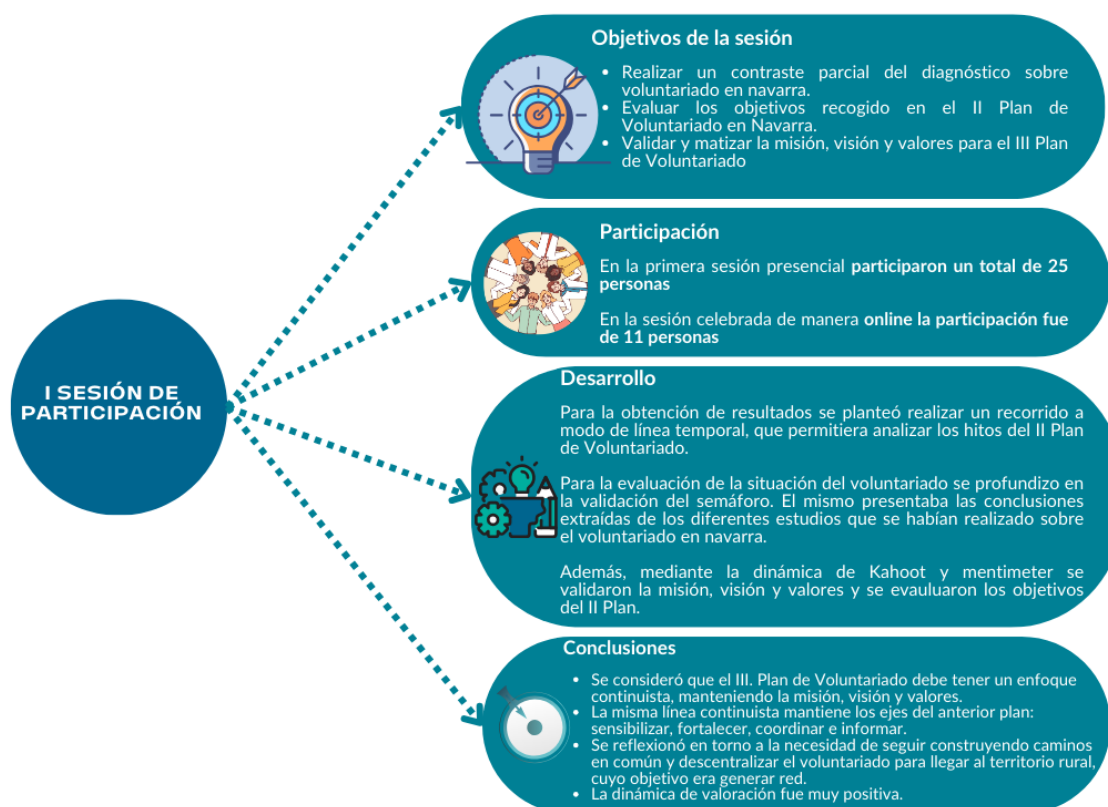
I SESIÓN DE PARTICIPACIÓN

Objetivos de la sesión

- Realizar un contraste parcial del diagnóstico sobre voluntariado en navarra.
- Evaluar los objetivos recogido en el II Plan de Voluntariado en Navarra.
- Validar y matizar la misión, visión y valores para el III Plan de Voluntariado

Participación

En la primera sesión presencial participaron un total de 25 personas

En la sesión celebrada de manera online la participación fue de 11 personas

Desarrollo

Para la obtención de resultados se planteó realizar un recorrido a modo de línea temporal, que permitiera analizar los hitos del II Plan de Voluntariado.

Para la evaluación de la situación del voluntariado se profundizo en la validación del semáforo. El mismo presentaba las conclusiones extraídas de los diferentes estudios que se habían realizado sobre el voluntariado en navarra.

Además, mediante la dinámica de Kahoot y mentimeter se validaron la misión, visión y valores y se evaluaron los objetivos del II Plan.

Conclusiones

- Se consideró que el III. Plan de Voluntariado debe tener un enfoque continuista, manteniendo la misión, visión y valores.
- La misma línea continuista mantiene los ejes del anterior plan: sensibilizar, fortalecer, coordinar e informar.
- Se reflexionó en torno a la necesidad de seguir construyendo caminos en común y descentralizar el voluntariado para llegar al territorio rural, cuyo objetivo era generar red.
- La dinámica de valoración fue muy positiva.